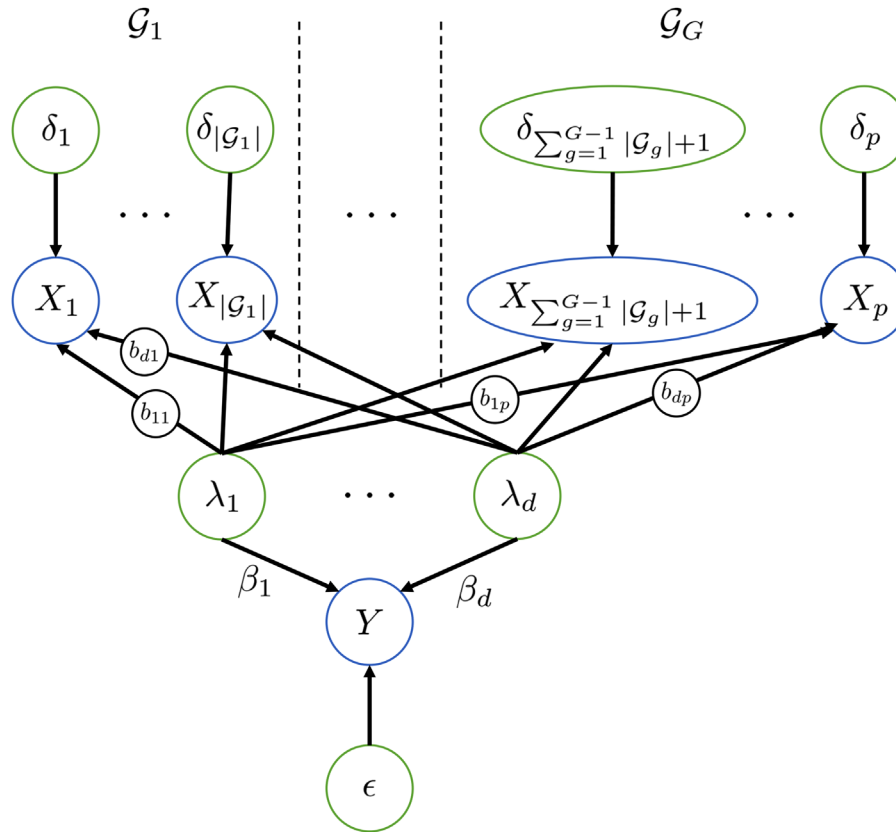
$\mathcal{G}_1$

$\mathcal{G}_G$

$\delta_1$

$\delta_{|\mathcal{G}_1|}$

$\delta_{\sum_{g=1}^{G-1}|\mathcal{G}_g|+1}$

$\delta_p$

$\cdots$

$\cdots$

$\cdots$

$X_1$

$X_{|\mathcal{G}_1|}$

$X_{\sum_{g=1}^{G-1}|\mathcal{G}_g|+1}$

$X_p$

$b_{d1}$

$b_{11}$

$b_{1p}$

$b_{dp}$

$\lambda_1$

$\cdots$

$\lambda_d$

$\beta_1$

$\beta_d$

$Y$

$\epsilon$